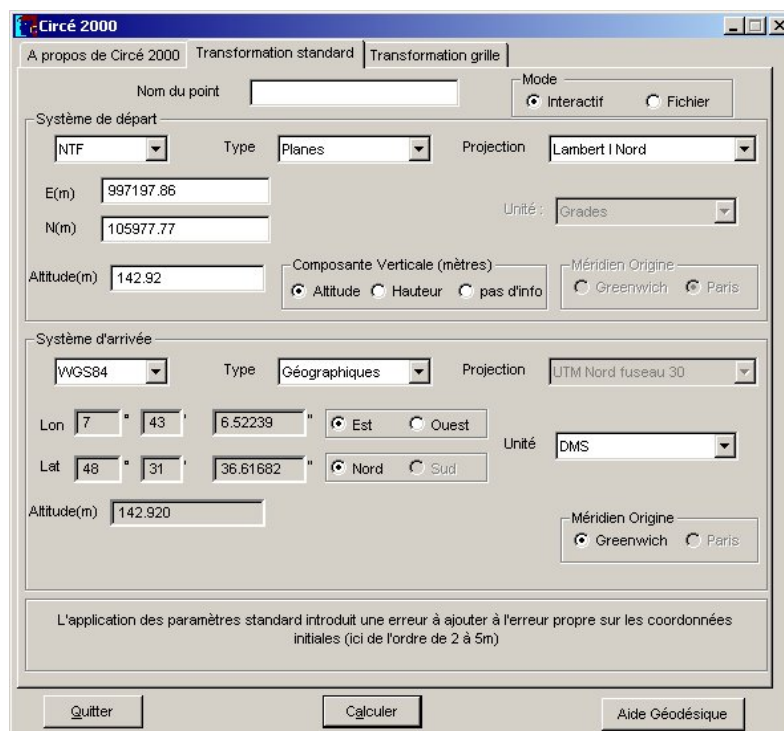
Circé 2000

A propos de Circé 2000 | Transformation standard | Transformation grille

Nom du point

Mode
Interactif
Fichier

Système de départ
NTF
Type
Planes
Projection
Lambert I Nord

E(m) 997197.86
N(m) 105977.77

Unité : Grades

Altitude(m) 142.92

Composante Verticale (mètres)
Altitude
Hauteur
pas d'info

Méridien Origine
Greenwich
Paris

Système d'arrivée
WGS84
Type
Géographiques
Projection
UTM Nord fuseau 30

Lon 7 ° 43 ' 6.52239 "
Est
Ouest

Unité
DMS

Lat 48 ° 31 ' 36.61682 "
Nord
Sud

Altitude(m) 142.920

Méridien Origine
Greenwich
Paris

L'application des paramètres standard introduit une erreur à ajouter à l'erreur propre sur les coordonnées initiales (ici de l'ordre de 2 à 5m)

Quitter
Calculer
Aide Géodésique